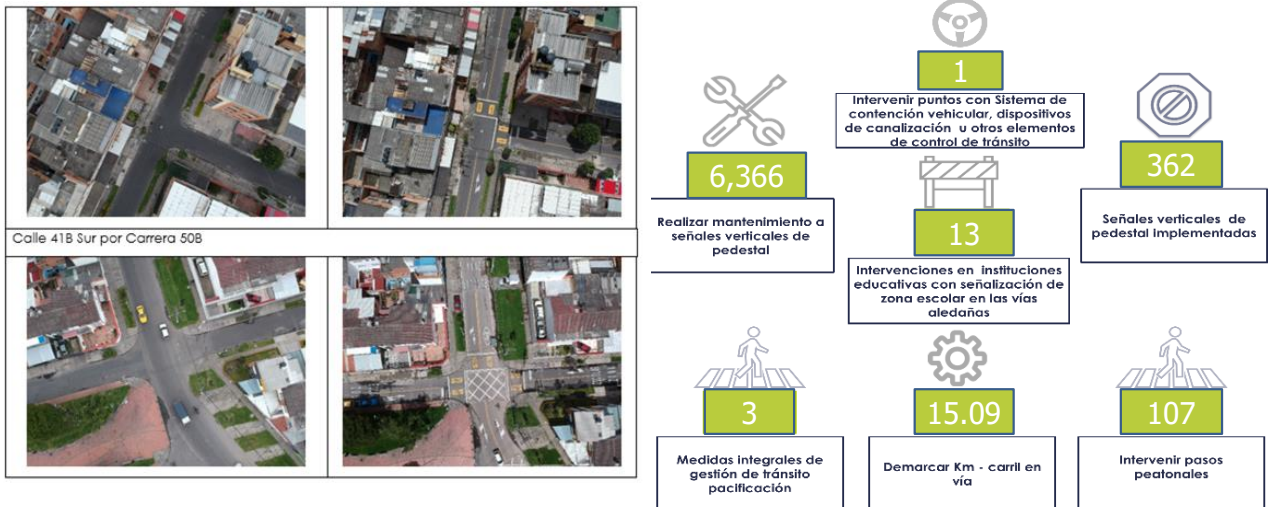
Calle 41B Sur por Carrera 50B

1

Intervenir puntos con Sistema de contención vehicular, dispositivos de canalización u otros elementos de control de tránsito

6,366

Realizar mantenimiento a señales verticales de pedestal

13

Intervenciones en instituciones educativas con señalización de zona escolar en las vías aledañas

362

Señales verticales de pedestal implementadas

3

Medidas integrales de gestión de tránsito pacificación

15.09

Demarcar Km - carril en vía

107

Intervenir pasos peatonales